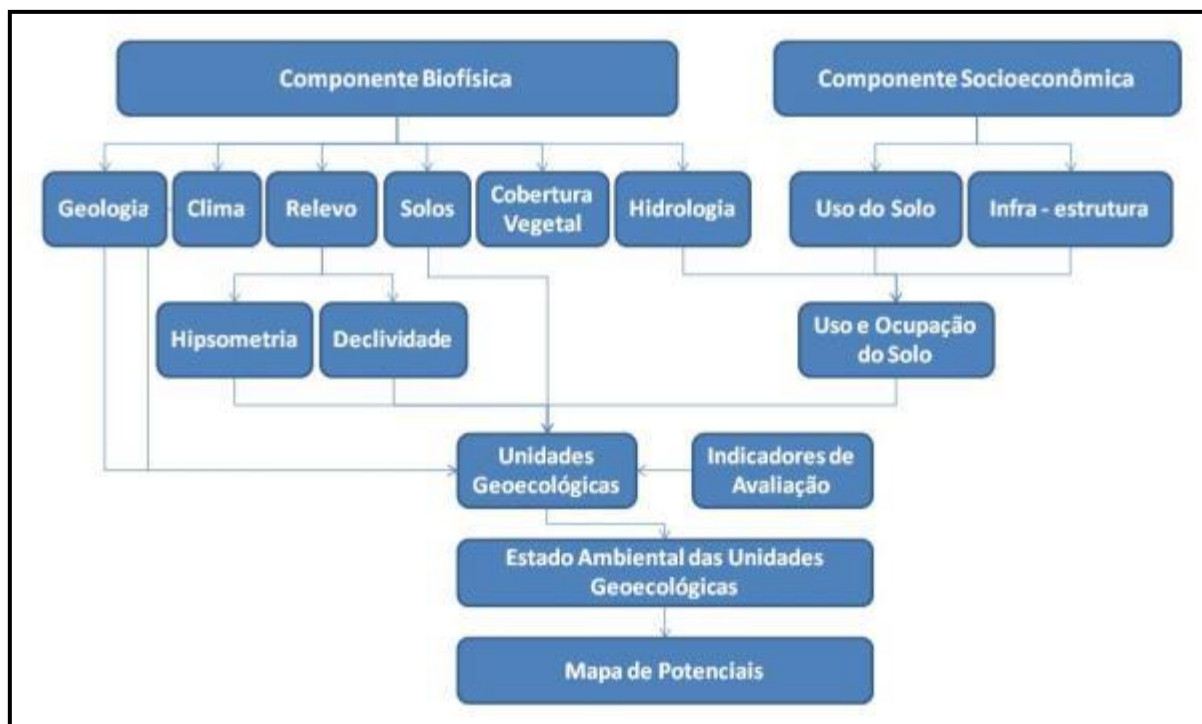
Componente Biofísica

Componente Socioeconômica

Geologia

Clima

Relevo

Solos

Cobertura Vegetal

Hidrologia

Uso do Solo

Infra - estrutura

Hipsometria

Declividade

Uso e Ocupação do Solo

Unidades Geoecológicas

Indicadores de Avaliação

Estado Ambiental das Unidades Geoecológicas

Mapa de Potenciais